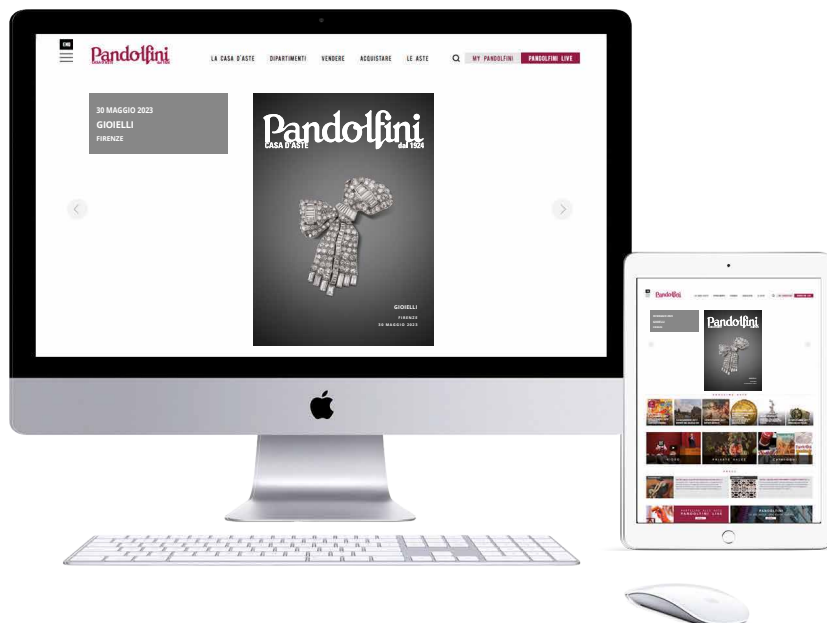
ENG
Pandolfini
LA CASA D'ASTE DIPARTIMENTI VENDERE ACQUISTARE LE ASTE MY PANDOLFINI PANDOLFINI LIVE

30 MAGGIO 2023
GIOIELLI
FIRENZE

Pandolfini
CASA D'ASTE dal 1924

GIOIELLI
FIRENZE
30 MAGGIO 2023

Pandolfini
Pandolfini
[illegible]